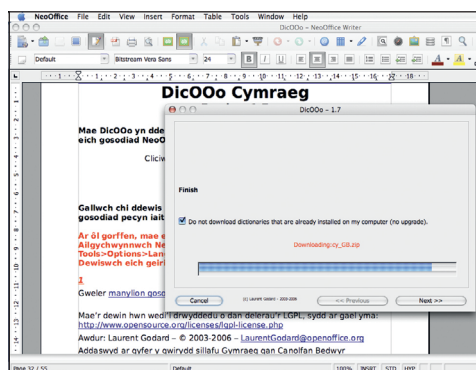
NeoOffice File Edit View Insert Format Table Tools Window Help

Untitled 1 – NeoOffice Writer

Default

Bitstream Vera Sans

24

DicOOo Cymraeg

Mae DicOOo yn dde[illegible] eich gosodiad NeoO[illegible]

Clicw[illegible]

Gallwch chi ddewis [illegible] gosodiad pecyn iait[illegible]

Ar ôl gorffen, mae e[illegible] Ailgychwynnwch Ne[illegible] Tools>Options>Lan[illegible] Dewiswch eich geiri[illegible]

I

Gweler manylion gos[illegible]

Mae'r dewin hwn wedi'i drwyddedu o dan delerau'r LGPL, sydd ar gael yma: http://www.opensource.org/licenses/lgpl-license.php

Awdur: Laurent Godard – © 2003-2006 – LaurentGodard@openoffice.org

Addaswyd ar gyfer y gwirydd sillafu Cymraeg gan Canolfan Bedwyr

DicOOo – 1.7

Finish

Do not download dictionaries that are already installed on my computer (no upgrade).

Downloading:cy_GB.zip

Cancel

(c) Laurent Godard - 2003-2006

<< Previous

Next >>

Page 32 / 55

Default

100%

INSRT

STD

HYP